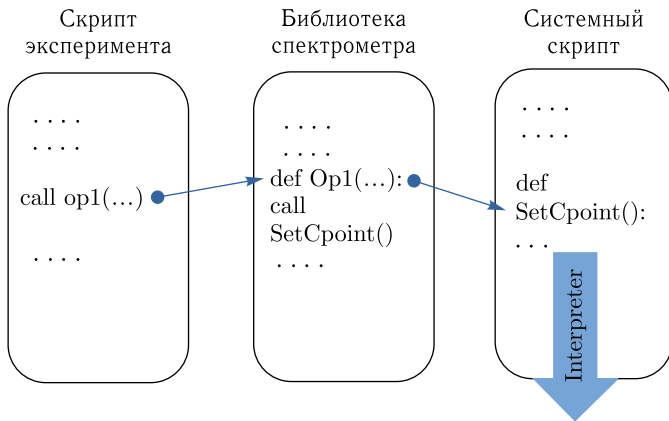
Скрипт эксперимента

. . . .
. . . .

call op1(...)

. . . .

Библиотека спектрометра

. . . .
. . . .
def Op1(...):
call
SetCpoint()
. . . .

Системный скрипт

. . . .
. . . .

def
SetCpoint():
. . .

Interpreter